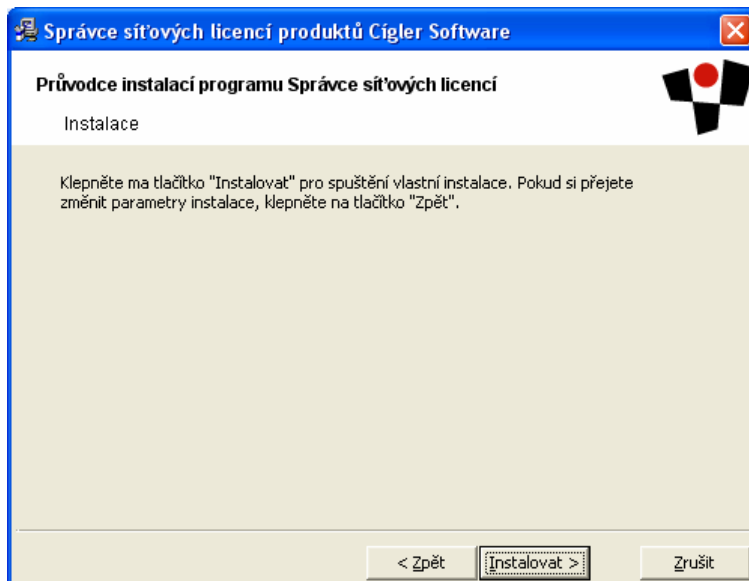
Správce síťových licencí produktů Cígler Software

Průvodce instalací programu Správce síťových licencí

Instalace

Klepněte ma tlačítko "Instalovat" pro spuštění vlastní instalace. Pokud si přejete změnit parametry instalace, klepněte na tlačítko "Zpět".

< Zpět

Instalovat >

Zrušit